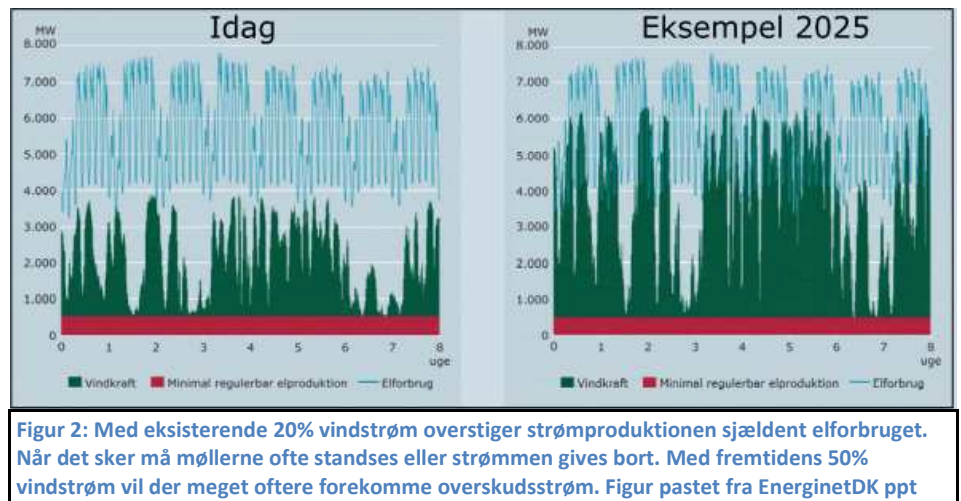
Idag

MW
8.000
7.000
6.000
5.000
4.000
3.000
2.000
1.000
0

0 1 2 3 4 5 6 7 8
uge

Vindkraft  Minimal regulerbar elproduktion  Elforbrug

Eksempel 2025

MW
8.000
7.000
6.000
5.000
4.000
3.000
2.000
1.000
0

0 1 2 3 4 5 6 7 8
uge

Vindkraft  Minimal regulerbar elproduktion  Elforbrug

Figur 2: Med eksisterende 20% vindstrøm overstiger strømproduktionen sjældent elforbruget. Når det sker må møllerne ofte standses eller strømmen gives bort. Med fremtidens 50% vindstrøm vil der meget oftere forekomme overskudsstrøm. Figur pastet fra EnerginetDK ppt